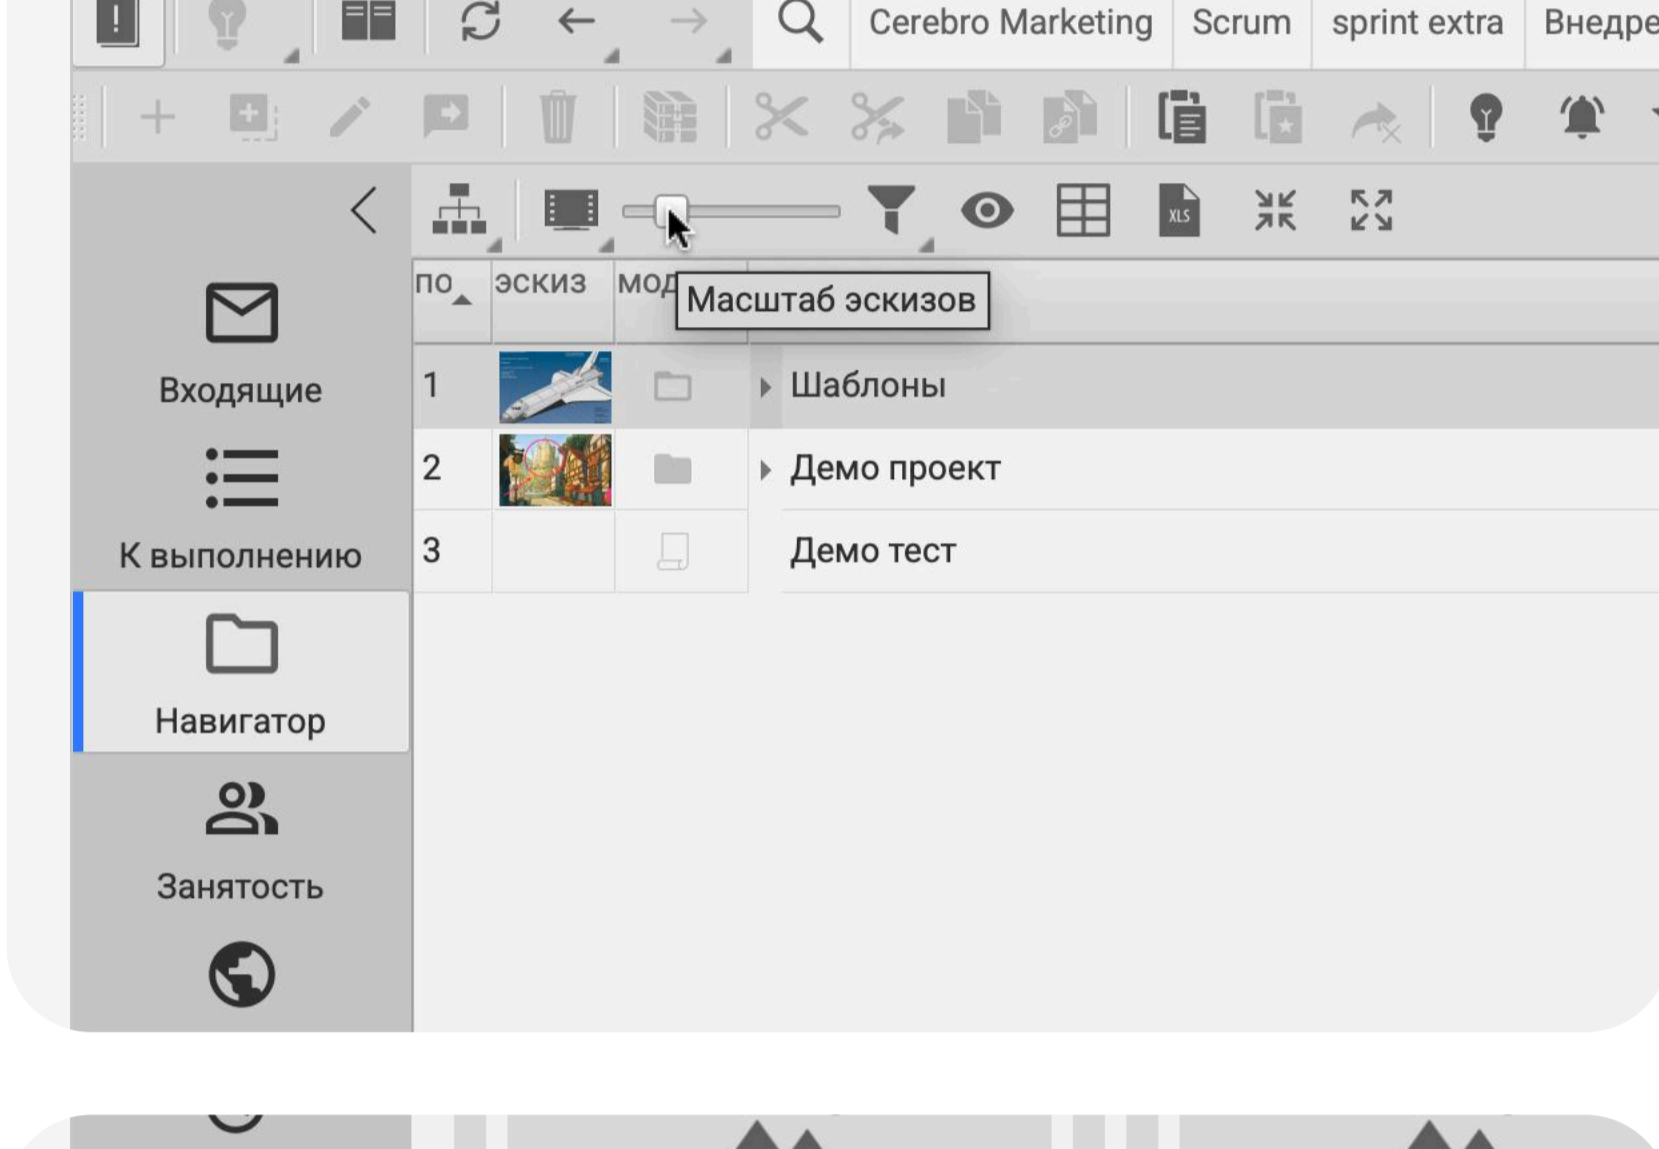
Cerebro Marketing | Scrum | sprint extra | Внедре

XLS

| по | эскиз | мод | |
|---|---|---|---|
| 1 | | | Шаблоны |
| 2 | | | Демо проект |
| 3 | | | Демо тест |

Масштаб эскизов

Входящие

К выполнению

Навигатор

Занятость